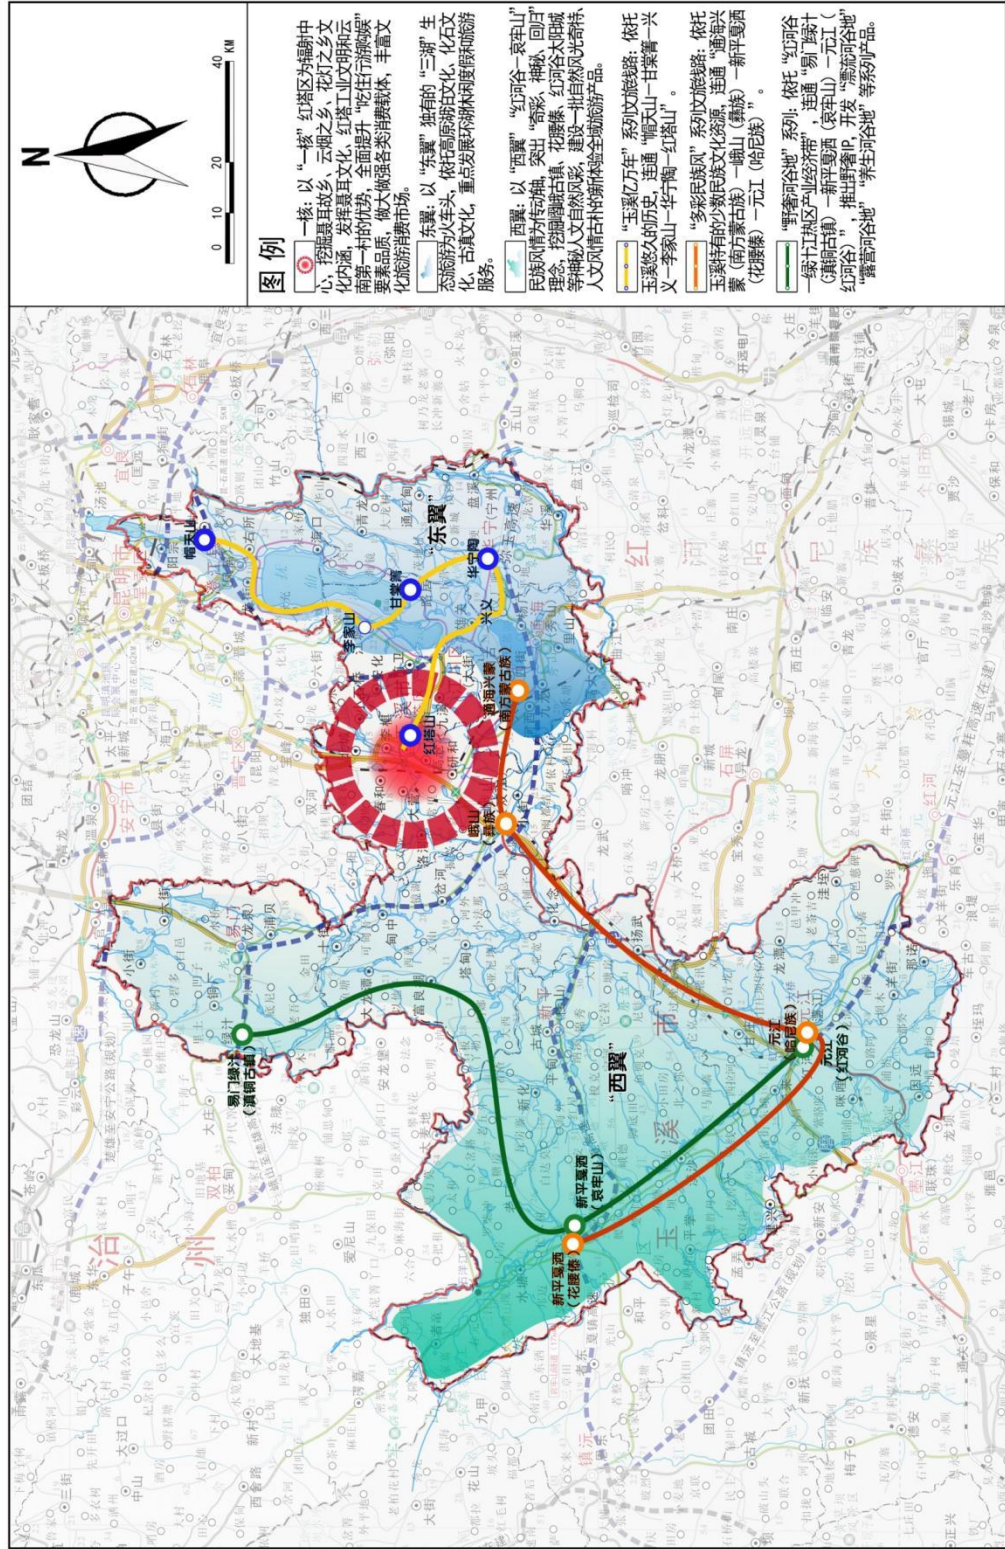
N

0 10 20 40 KM

图例

一核：以"一核"红塔区为辐射中心，挖掘聂耳故乡、云烟之乡、花灯之乡文化内涵，发挥聂耳文化、红塔工业文明和云南第一村的优势，全面提升"吃住行游购娱"要素品质，做大做强各类消费载体，丰富文化旅游消费市场。

东翼：以"东翼"独有的"三湖"生态旅游为牵头，依托高原湖泊文化、化石文化、古滇文化，重点发展环湖休闲度假旅游服务。

西翼：以"西翼""红河谷一哀牢山"民族风情为中轴，突出"奇彩、神秘、回归"理念，挖掘晒谷古镇、花腰傣、红河谷太阳城等神秘人文自然风景，建设一批自然风光奇特、人文风情古朴的沉浸体验全域旅游产品。

"玉溪亿万年"系列文旅线路：依托玉溪悠久的历史，连通"帽天山—甘棠箐—兴义—李家山—华宁陶—红塔山"。

"多彩民族风"系列文旅线路：依托玉溪特有的少数民族文化资源，连通"通海兴蒙（蒙古族）—峨山（彝族）—新平戛洒（花腰傣）—元江（哈尼族）"。

"野奢河谷地"系列：依托"红河谷—绿汁江热区产业经济带"，连通"易门绿汁（滇铜古镇）—新平戛洒（哀牢山）—元江（红河谷）"，推出野奢IP，开发"热带河谷地""露营河谷地""养生河谷地"等系列产品。

帽天山
甘棠箐
李家山
华宁陶
兴义
"东翼"
红塔山
通海兴蒙（蒙古族）
峨山（彝族）
易门绿汁（滇铜古镇）
"西翼"
新平戛洒（哀牢山）
新平戛洒（花腰傣）
元江（哈尼族）
元江（红河谷）
昆明市
安宁市
红河哈尼族彝族自治州
玉溪市
楚雄彝族自治州
双柏
元江至蔓耗高速（在建）